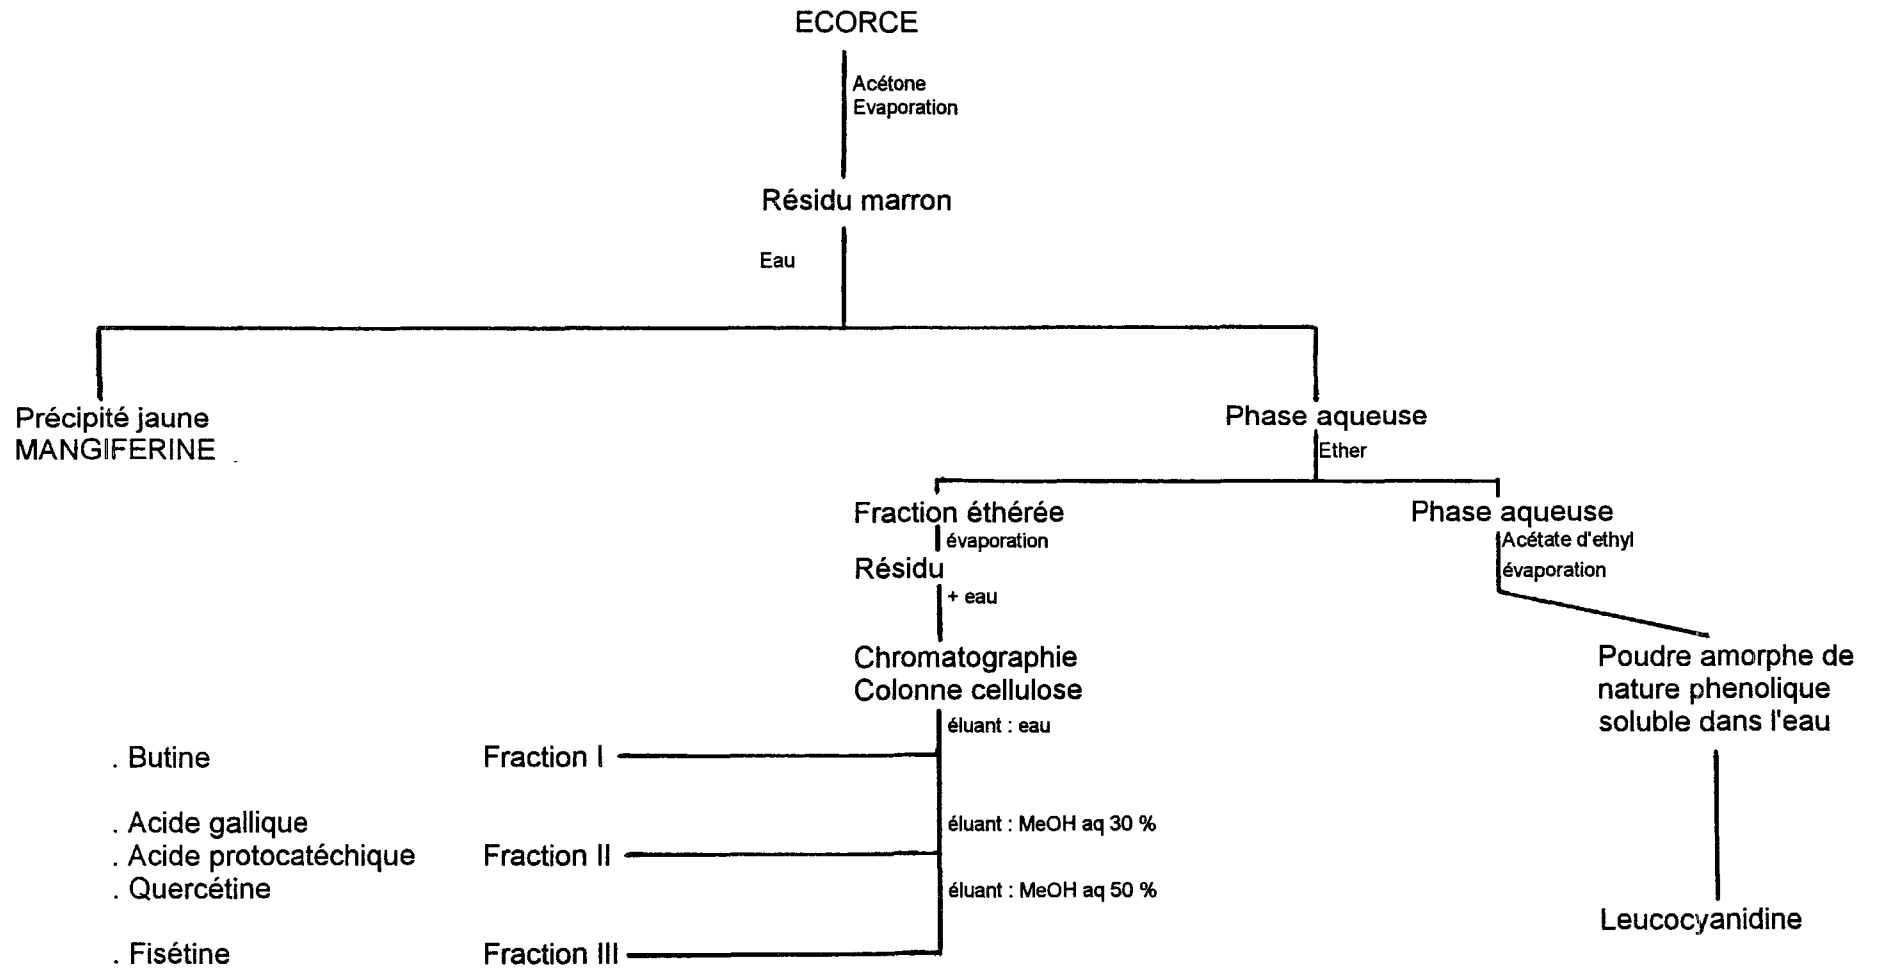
ECORCE

Acétone
Evaporation

Résidu marron

Eau

Précipité jaune
MANGIFERINE

Phase aqueuse

Ether

Fraction éthérée

évaporation

Résidu

+ eau

Chromatographie
Colonne cellulose

éluant : eau

Phase aqueuse

Acétate d'ethyl

évaporation

Poudre amorphe de nature phenolique soluble dans l'eau

Leucocyanidine

. Butine

Fraction I

éluant : MeOH aq 30 %

. Acide gallique
. Acide protocatéchique
. Quercétine

Fraction II

éluant : MeOH aq 50 %

. Fisétine

Fraction III